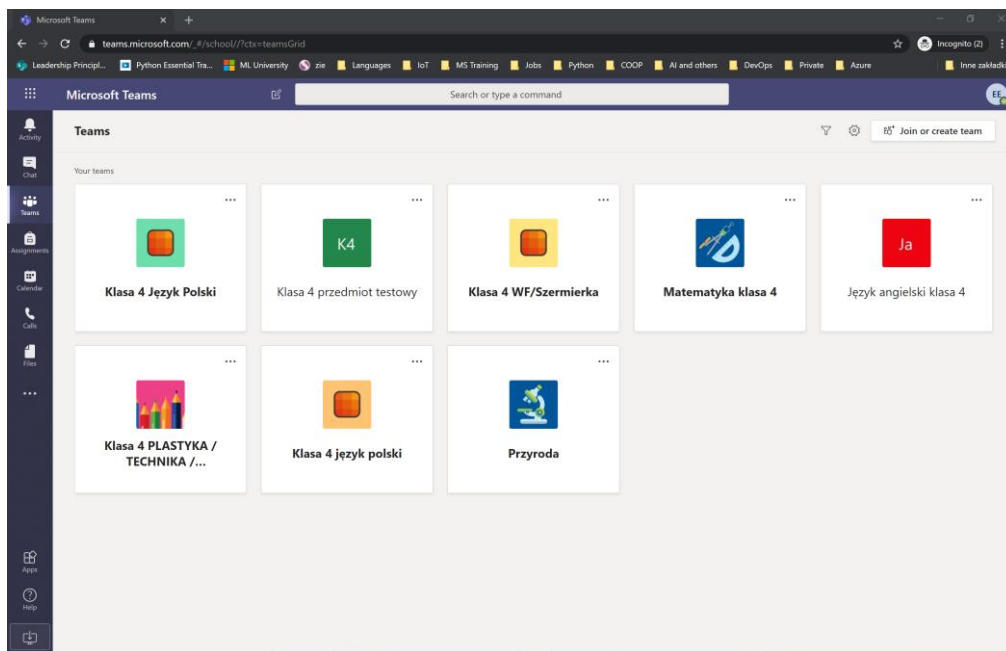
Microsoft Teams

teams.microsoft.com/_#/school//?ctx=teamsGrid

Incognito (2)

Leadership Principl... Python Essential Tra... ML University zie Languages IoT MS Training Jobs Python COOP AI and others DevOps Private Azure Inne zakładki

Microsoft Teams

Search or type a command

EE

Activity
Chat
Teams
Assignments
Calendar
Calls
Files
...

Teams

Join or create team

Your teams

...
Klasa 4 Język Polski

...
K4
Klasa 4 przedmiot testowy

...
Klasa 4 WF/Szermierka

...
Matematyka klasa 4

...
Ja
Język angielski klasa 4

...
Klasa 4 PLASTYKA / TECHNIKA /...

...
Klasa 4 język polski

...
Przyroda

Apps
Help